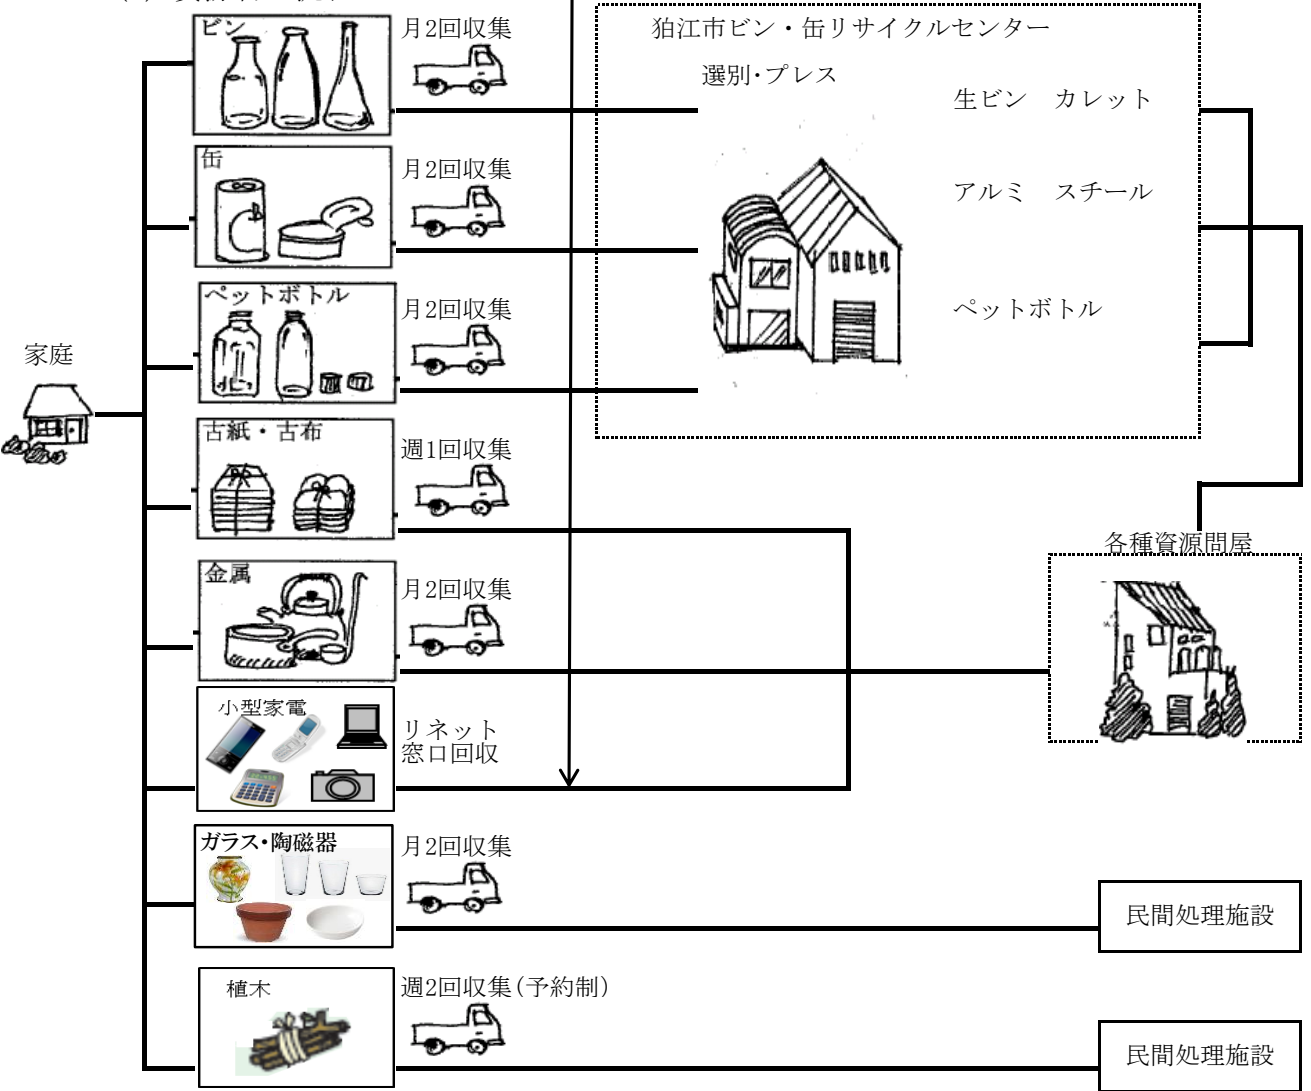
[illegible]

ビン

月2回収集

狛江市ビン・缶リサイクルセンター

選別・プレス

生ビン　カレット

アルミ　スチール

ペットボトル

缶

月2回収集

ペットボトル

月2回収集

家庭

古紙・古布

週1回収集

各種資源問屋

金属

月2回収集

小型家電

リネット
窓口回収

ガラス・陶磁器

月2回収集

民間処理施設

植木

週2回収集（予約制）

民間処理施設